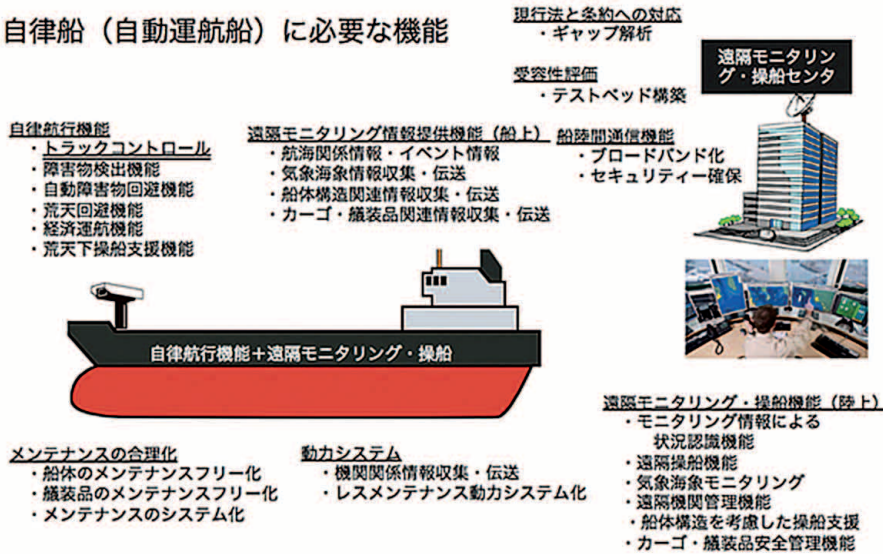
自律船（自動運航船）に必要な機能

現行法と条約への対応
・ギャップ解析

受容性評価
・テストベッド構築

遠隔モニタリング・操船センタ

自律航行機能
・トラックコントロール
・障害物検出機能
・自動障害物回避機能
・荒天回避機能
・経済運航機能
・荒天下操船支援機能

遠隔モニタリング情報提供機能（船上）
・航海関係情報・イベント情報
・気象海象情報収集・伝送
・船体構造関連情報収集・伝送
・カーゴ・艤装品関連情報収集・伝送

船陸間通信機能
・ブロードバンド化
・セキュリティー確保

自律航行機能＋遠隔モニタリング・操船

遠隔モニタリング・操船機能（陸上）
・モニタリング情報による状況認識機能
・遠隔操船機能
・気象海象モニタリング
・遠隔機関管理機能
・船体構造を考慮した操船支援
・カーゴ・艤装品安全管理機能

メンテナンスの合理化
・船体のメンテナンスフリー化
・艤装品のメンテナンスフリー化
・メンテナンスのシステム化

動力システム
・機関関係情報収集・伝送
・レスメンテナンス動力システム化